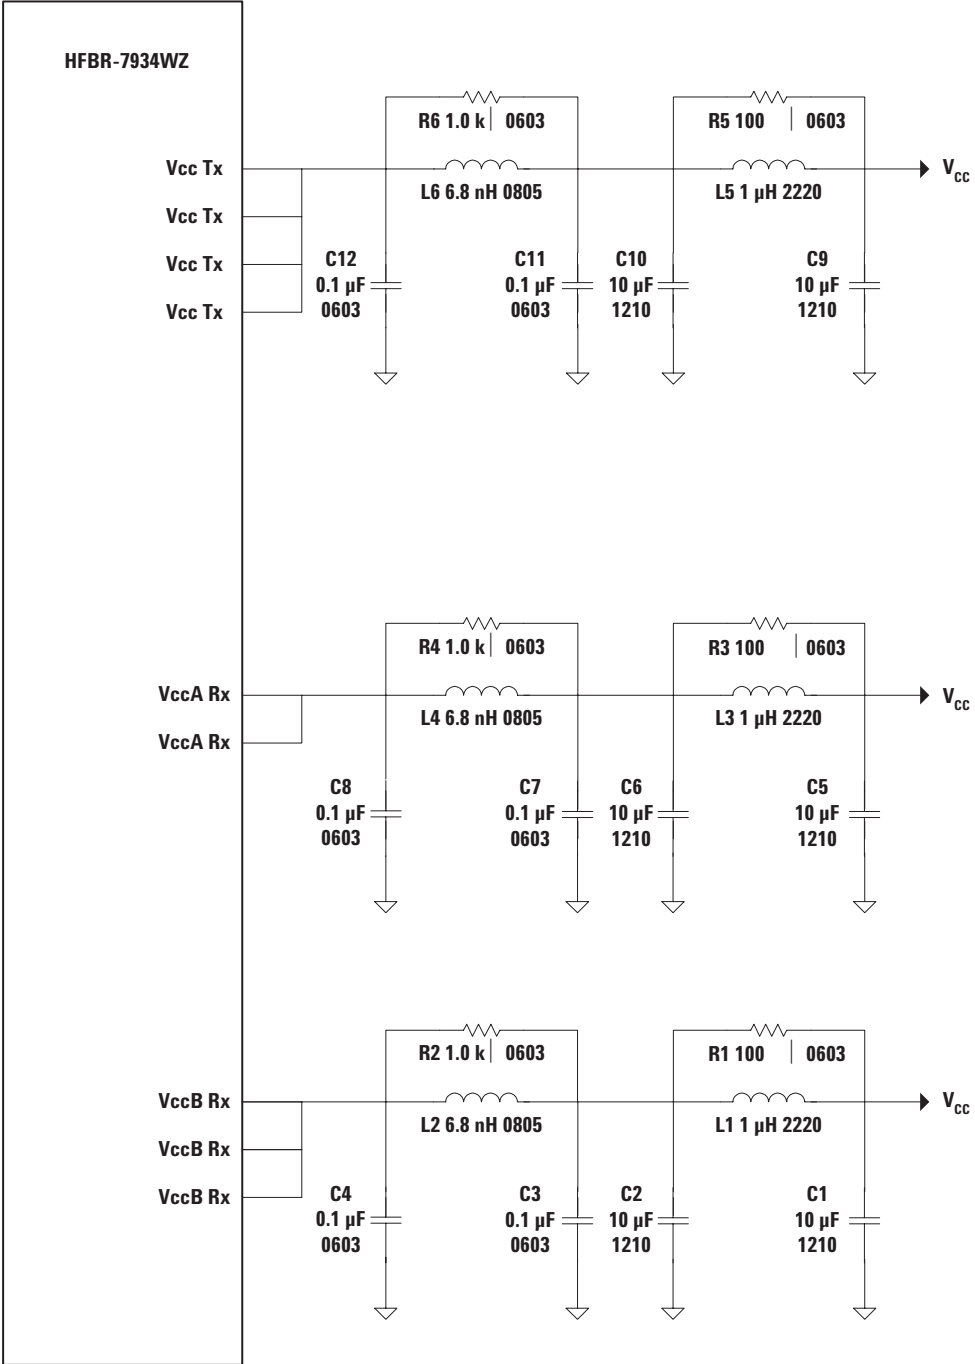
HFBR-7934WZ

Vcc Tx
Vcc Tx
Vcc Tx
Vcc Tx

R6 1.0 k | 0603
L6 6.8 nH 0805
R5 100 | 0603
L5 1 µH 2220
$V_{CC}$

C12
0.1 µF
0603

C11
0.1 µF
0603

C10
10 µF
1210

C9
10 µF
1210

VccA Rx
VccA Rx

R4 1.0 k | 0603
L4 6.8 nH 0805
R3 100 | 0603
L3 1 µH 2220
$V_{CC}$

C8
0.1 µF
0603

C7
0.1 µF
0603

C6
10 µF
1210

C5
10 µF
1210

VccB Rx
VccB Rx
VccB Rx

R2 1.0 k | 0603
L2 6.8 nH 0805
R1 100 | 0603
L1 1 µH 2220
$V_{CC}$

C4
0.1 µF
0603

C3
0.1 µF
0603

C2
10 µF
1210

C1
10 µF
1210